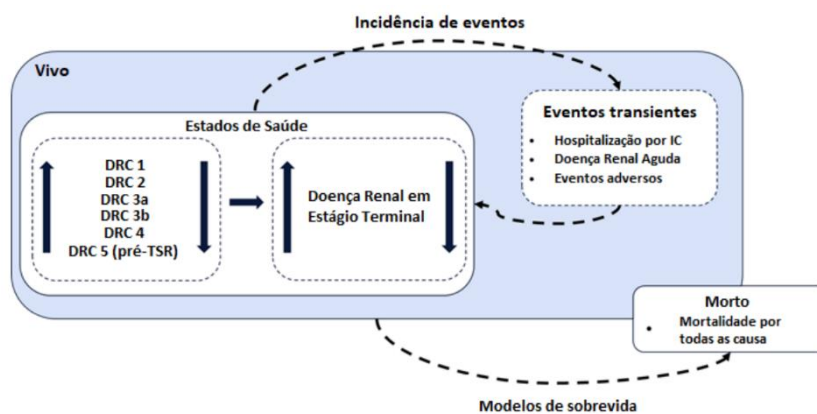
Incidência de eventos

Vivo

Estados de Saúde

DRC 1
DRC 2
DRC 3a
DRC 3b
DRC 4
DRC 5 (pré-TSR)

Doença Renal em Estágio Terminal

Eventos transientes
• Hospitalização por IC
• Doença Renal Aguda
• Eventos adversos

Morto
• Mortalidade por todas as causa

Modelos de sobrevida